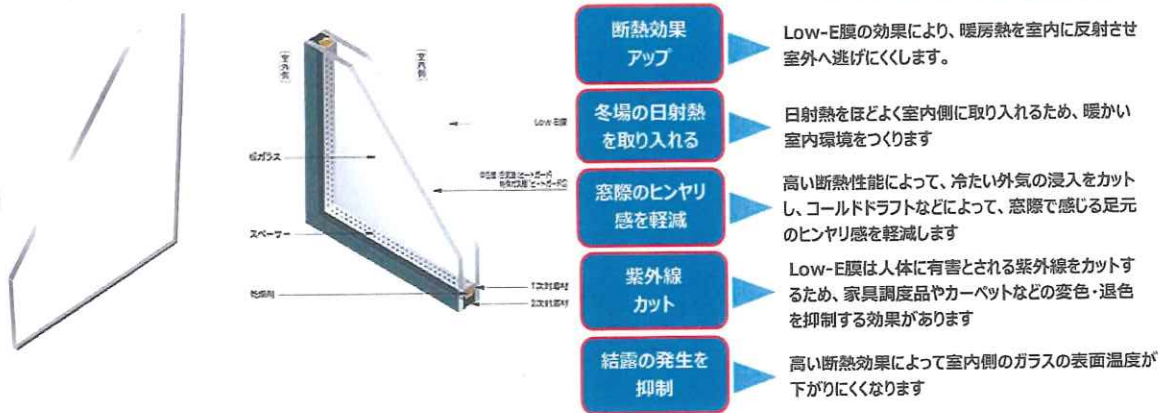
室外側

室内側

Low-E膜

板ガラス

中空層 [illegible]

スペーサー

乾燥剤

1次封着材

2次封着材

断熱効果アップ

Low-E膜の効果により、暖房熱を室内に反射させ室外へ逃げにくくします。

冬場の日射熱を取り入れる

日射熱をほどよく室内側に取り入れるため、暖かい室内環境をつくります

窓際のヒンヤリ感を軽減

高い断熱性能によって、冷たい外気の浸入をカットし、コールドドラフトなどによって、窓際で感じる足元のヒンヤリ感を軽減します

紫外線カット

Low-E膜は人体に有害とされる紫外線をカットするため、家具調度品やカーペットなどの変色・退色を抑制する効果があります

結露の発生を抑制

高い断熱効果によって室内側のガラスの表面温度が下がりにくくなります